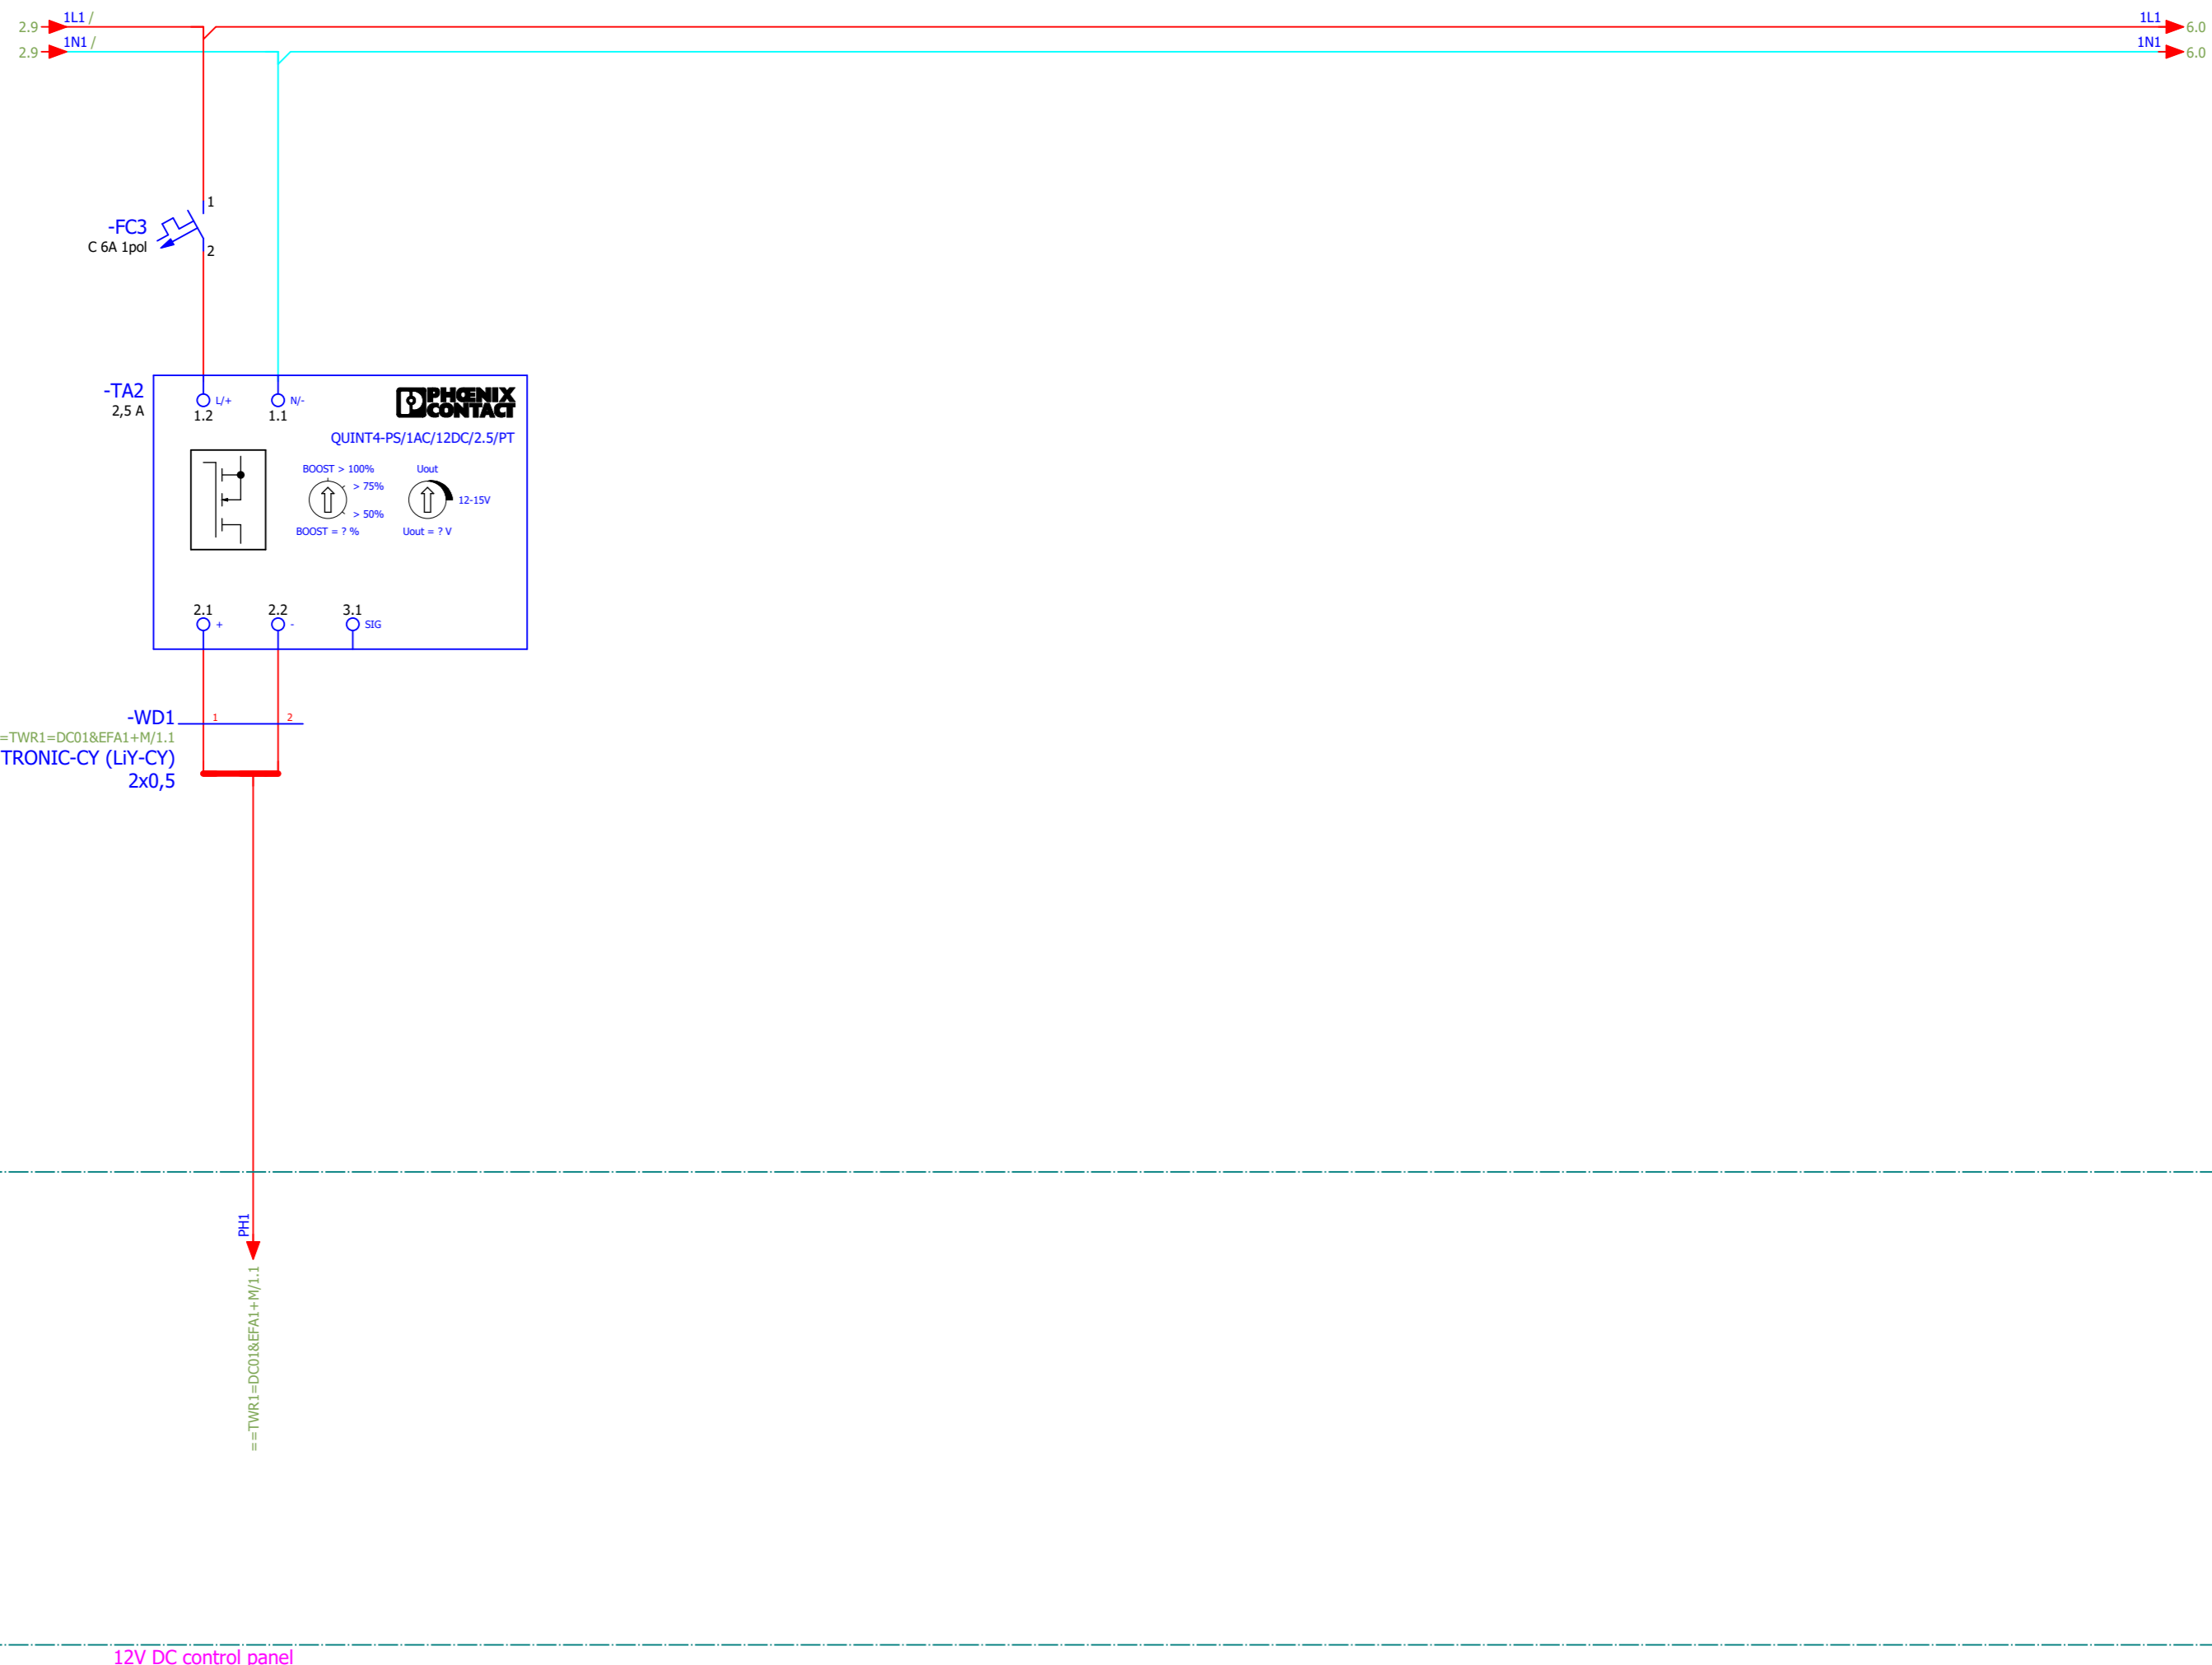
2.9 1L1 /
2.9 1N1 /
1L1 6.0
1N1 6.0

-FC3
C 6A 1pol
1
2

-TA2
2,5 A
L/+
1.2
N/-
1.1
PHŒNIX CONTACT
QUINT4-PS/1AC/12DC/2.5/PT
BOOST > 100%
> 75%
> 50%
BOOST = ? %
Uout
12-15V
Uout = ? V
2.1 +
2.2 -
3.1 SIG

-WD1
=TWR1=DC01&EFA1+M/1.1
TRONIC-CY (LiY-CY)
2x0,5
1
2

PH1
==TWR1=DC01&EFA1+M/1.1

12V DC control panel